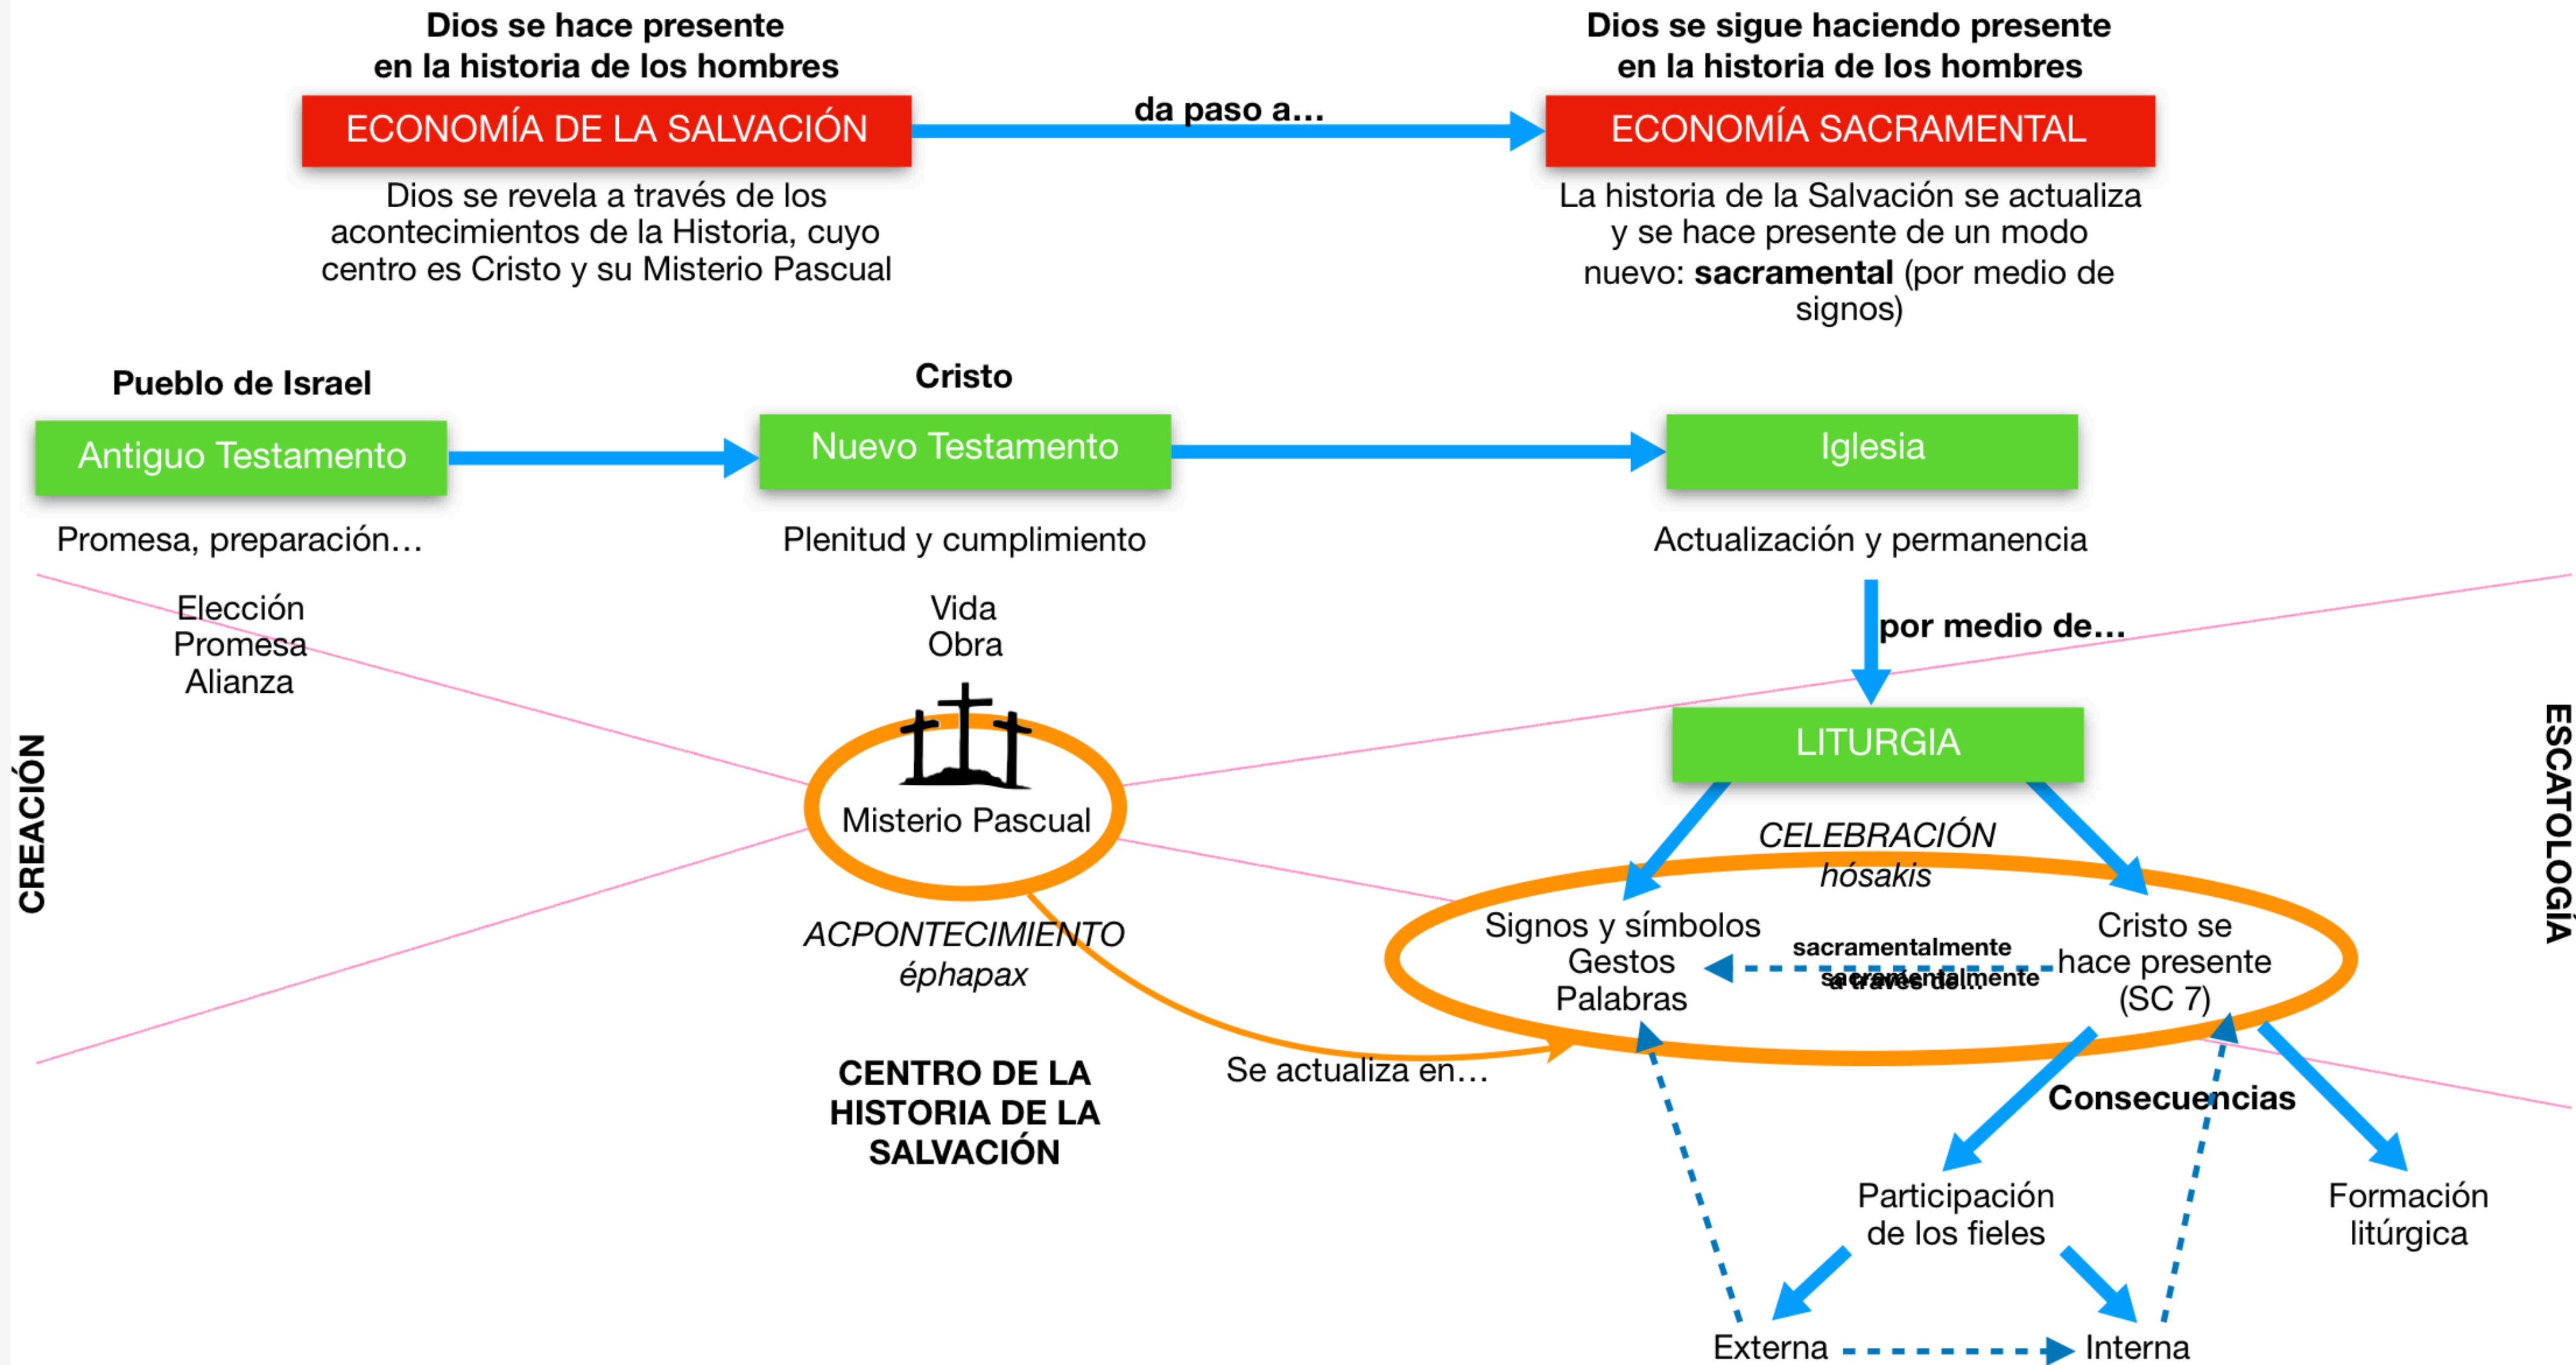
Dios se hace presente en la historia de los hombres

ECONOMÍA DE LA SALVACIÓN

da paso a...

Dios se sigue haciendo presente en la historia de los hombres

ECONOMÍA SACRAMENTAL

Dios se revela a través de los acontecimientos de la Historia, cuyo centro es Cristo y su Misterio Pascual

La historia de la Salvación se actualiza y se hace presente de un modo nuevo: **sacramental** (por medio de signos)

Pueblo de Israel

Antiguo Testamento

Promesa, preparación...

Elección
Promesa
Alianza

Cristo

Nuevo Testamento

Plenitud y cumplimiento

Vida
Obra

Misterio Pascual

ACPONTECIMIENTO
éphapax

CENTRO DE LA HISTORIA DE LA SALVACIÓN

Se actualiza en...

Iglesia

Actualización y permanencia

por medio de...

LITURGIA

CELEBRACIÓN
hósakis

Signos y símbolos
Gestos
Palabras

sacramentalmente
a través del...

Cristo se hace presente (SC 7)

Consecuencias

Participación de los fieles

Formación litúrgica

Externa

Interna

CREACIÓN

ESCATOLOGÍA